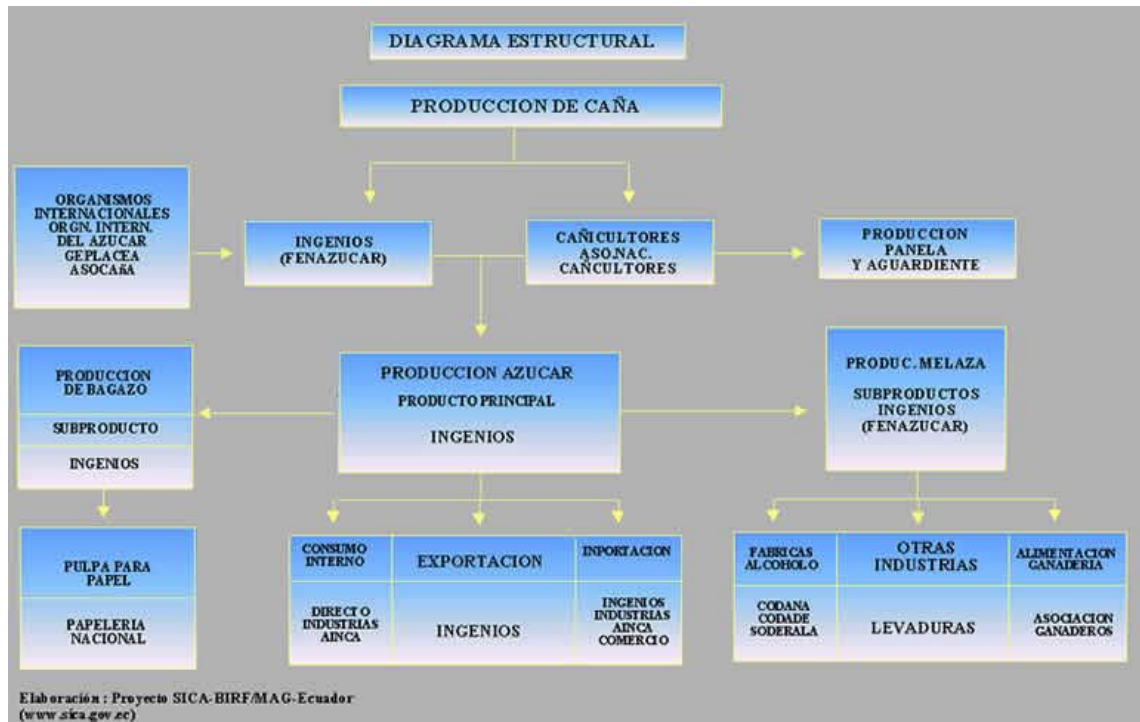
DIAGRAMA ESTRUCTURAL

PRODUCCION DE CAÑA

ORGANISMOS INTERNACIONALES ORGN. INTERN. DEL AZUCAR GEPLACEA ASOCAÑA

INGENIOS (FENAZUCAR)

CAÑICULTORES ASO.NAC. CAÑCULTORES

PRODUCCION PANELA Y AGUARDIENTE

PRODUCCION DE BAGAZO

SUBPRODUCTO

INGENIOS

PRODUCCION AZUCAR

PRODUCTO PRINCIPAL

INGENIOS

PRODUC. MELAZA

SUBPRODUCTOS INGENIOS (FENAZUCAR)

PULPA PARA PAPEL

PAPELERIA NACIONAL

CONSUMO INTERNO

DIRECTO INDUSTRIAS AINCA

EXPORTACION

INGENIOS

INPORTACION

INGENIOS INDUSTRIAS AINCA COMERCIO

FABRICAS ALCOHOLO

CODANA CODADE SODERALA

OTRAS INDUSTRIAS

LEVADURAS

ALIMENTACION GANADERIA

ASOCIACION GANADEROS

Elaboración : Proyecto SICA-BIRF/MAG-Ecuador (www.sica.gov.ec)